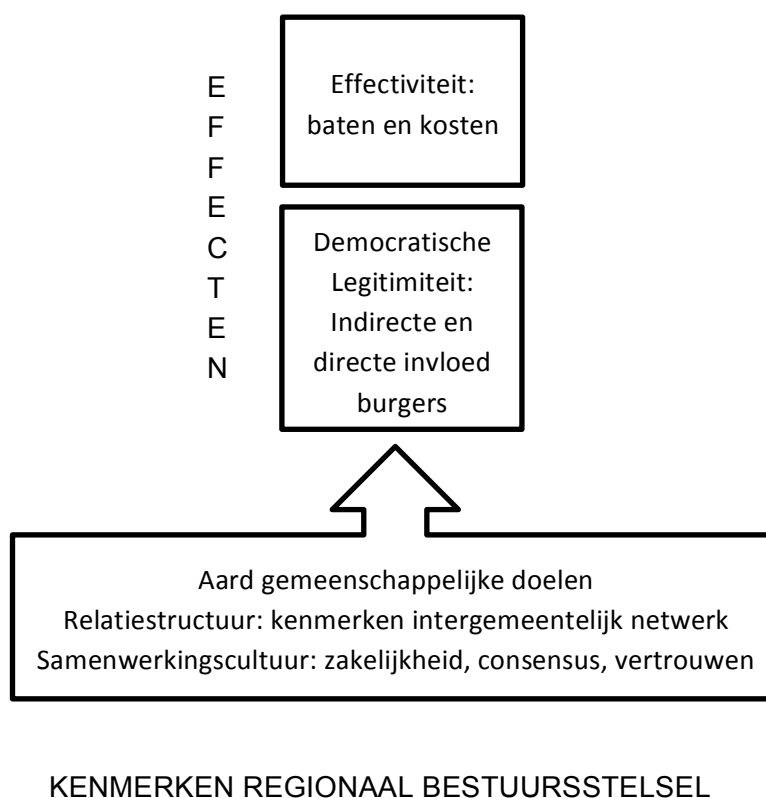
E
F
F
E
C
T
E
N

Effectiviteit: baten en kosten

Democratische Legitimiteit: Indirecte en directe invloed burgers

Aard gemeenschappelijke doelen
Relatiestructuur: kenmerken intergemeentelijk netwerk
Samenwerkingscultuur: zakelijkheid, consensus, vertrouwen

KENMERKEN REGIONAAL BESTUURSSTELSEL